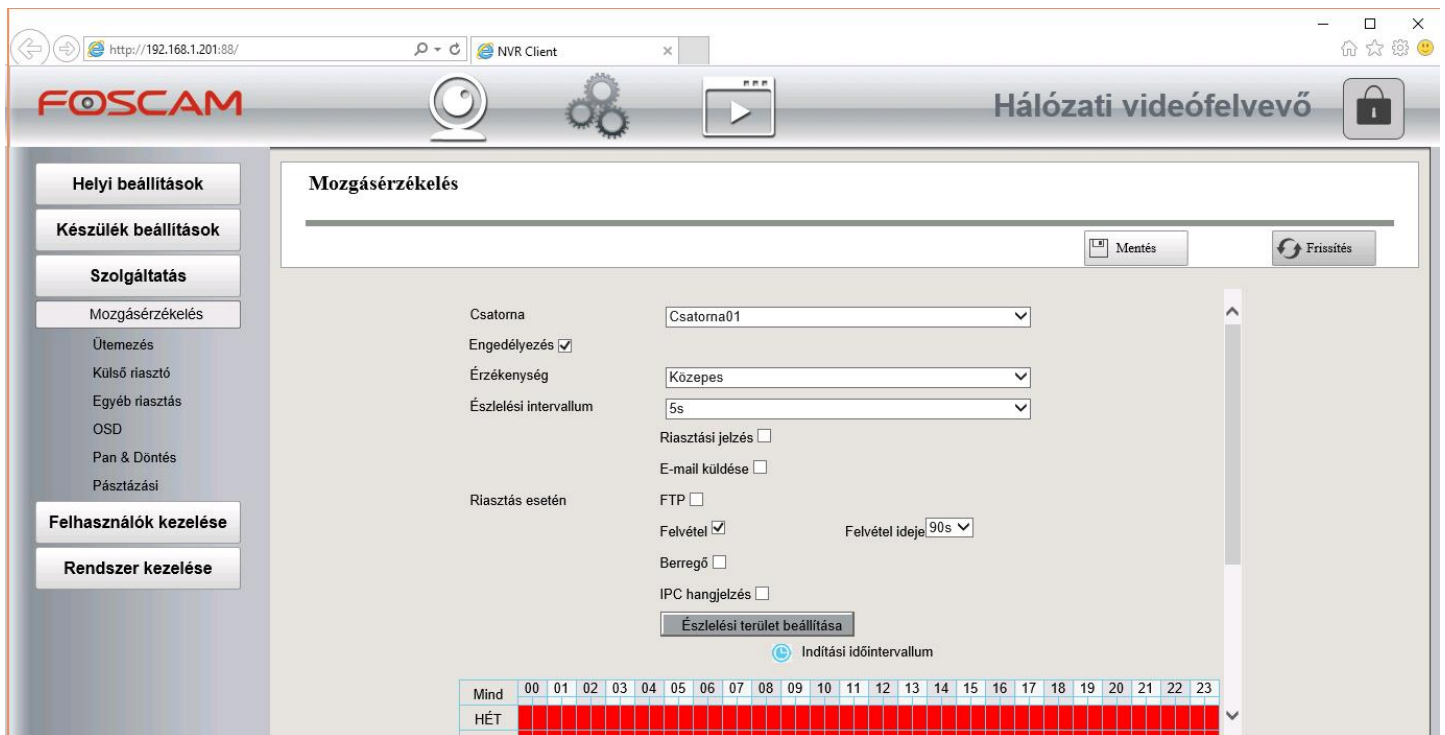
http://192.168.1.201:88/

NVR Client

FOSCAM

Hálózati videófelvevő

Helyi beállítások

Készülék beállítások

Szolgáltatás

Mozgásérzékelés

Ütemezés

Külső riasztó

Egyéb riasztás

OSD

Pan & Döntés

Pásztázási

Felhasználók kezelése

Rendszer kezelése

Mozgásérzékelés

Mentés

Frissítés

Csatorna Csatorna01

Engedélyezés ☑

Érzékenység Közepes

Észlelési intervallum 5s

Riasztási jelzés ☐

E-mail küldése ☐

Riasztás esetén FTP ☐

Felvétel ☑ Felvétel ideje 90s

Berregő ☐

IPC hangjelzés ☐

Észlelési terület beállítása

Indítási időintervallum

| Mind | 00 | 01 | 02 | 03 | 04 | 05 | 06 | 07 | 08 | 09 | 10 | 11 | 12 | 13 | 14 | 15 | 16 | 17 | 18 | 19 | 20 | 21 | 22 | 23 |
|---|---|---|---|---|---|---|---|---|---|---|---|---|---|---|---|---|---|---|---|---|---|---|---|---|
| HÉT | | | | | | | | | | | | | | | | | | | | | | | | |